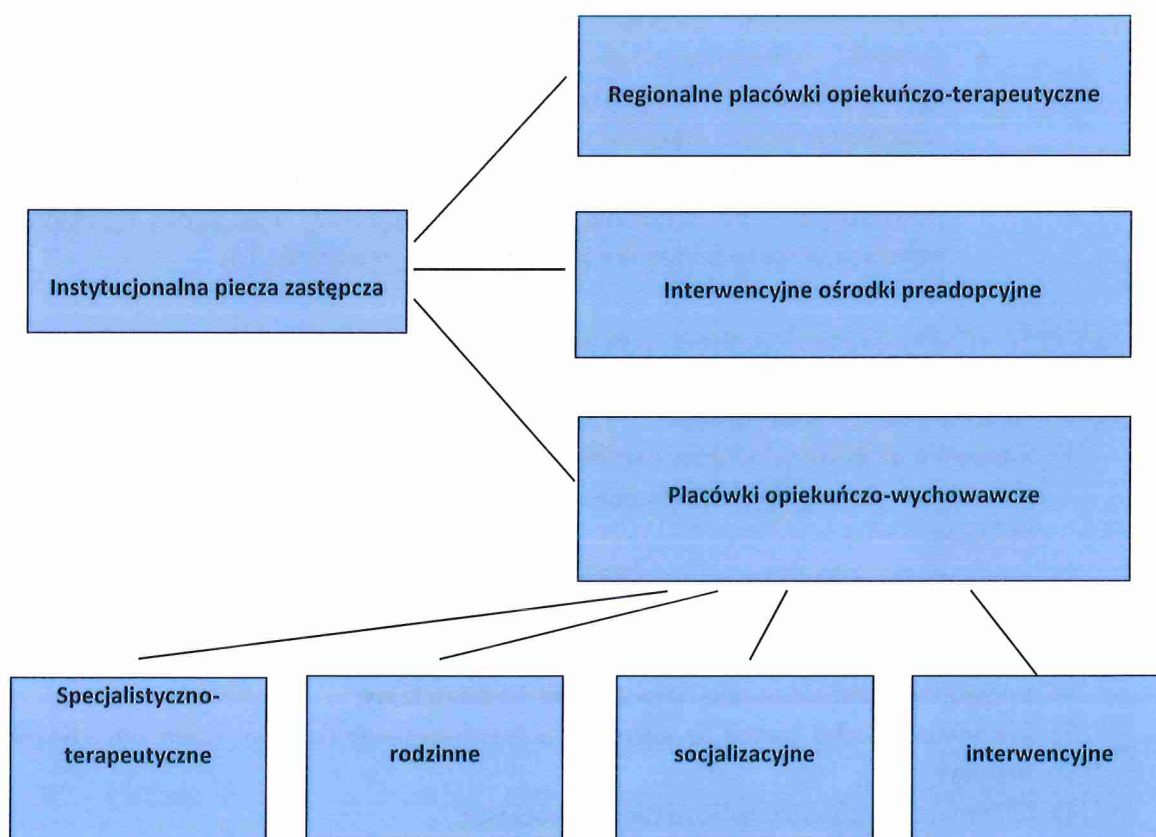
Regionalne placówki opiekuńczo-terapeutyczne

Instytucjonalna piecza zastępcza

Interwencyjne ośrodki preadopcyjne

Placówki opiekuńczo-wychowawcze

Specjalistyczno-terapeutyczne

rodzinne

socjalizacyjne

interwencyjne